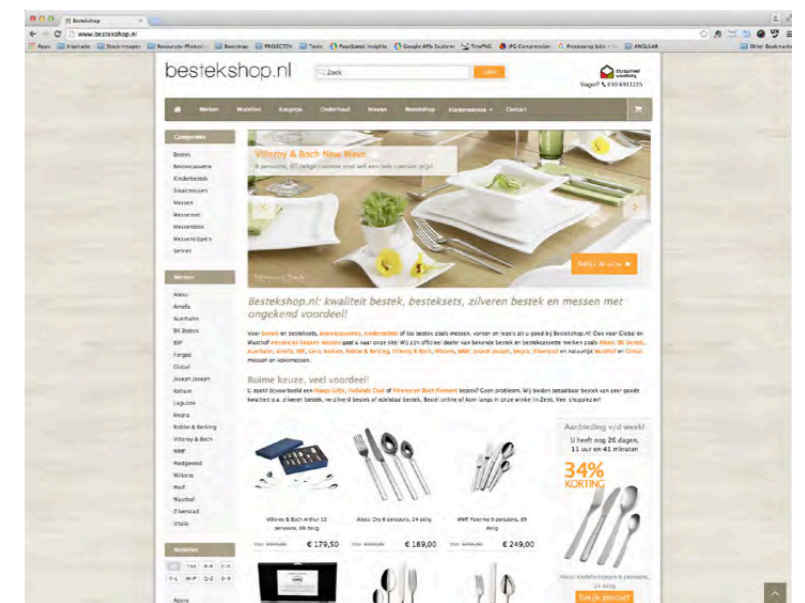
Bestekshop

www.bestekshop.nl

Apps Inspiratie Stock-images Resources-Photoshop Bestekshop PROJECTEN Tools PageSpeed Insights Google APIs Explorer TinyPNG JPG Compression Processing.js ANGULAR Other Bookmarks

bestekshop.nl

Zoek

Vragen? 030 6931275

Merken Modellen Koopjes Onderhoud Nieuws Bestekshop Klantenservice Contact

Categorieën

Bestek
Bestekcassette
Kinderbestek
Steakmessen
Messen
Messenset
Messenblok
Messenslijpers
Serveer

Merken

Alessi
Amefa
Auerhahn
BK Bestek
BSF
Forged
Global
Joseph Joseph
Keltum
Laguiole
Mepra
Robbe & Berking
Villeroy & Boch
WMF
Wedgwood
Wilkens
Wolf
Wusthof
Zilverstad
Zwilling

Modellen

Villeroy & Boch New Wave

Bekijk de serie

Bestekshop.nl: kwaliteit bestek, bestekset, zilveren bestek en messen met ongekend voordeel!

Ruime keuze, veel voordeel!

Aanbieding v/d week!
U heeft nog 26 dagen, 11 uur en 41 minuten

34%
KORTING

Bekijk product

Villeroy & Boch Arthur 12 personen, 68 delig
€ 179,50

Alessi Dry 6 personen, 24 delig
€ 189,00

WMF Palermo 6 personen, 30 delig
€ 249,00